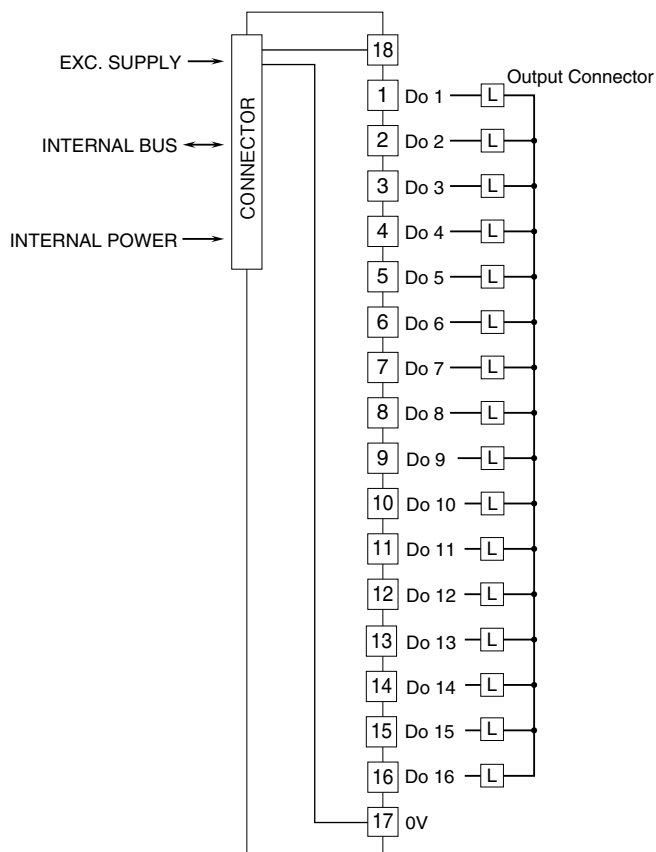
EXC. SUPPLY

INTERNAL BUS

INTERNAL POWER

CONNECTOR

18

Output Connector

1 Do 1 L

2 Do 2 L

3 Do 3 L

4 Do 4 L

5 Do 5 L

6 Do 6 L

7 Do 7 L

8 Do 8 L

9 Do 9 L

10 Do 10 L

11 Do 11 L

12 Do 12 L

13 Do 13 L

14 Do 14 L

15 Do 15 L

16 Do 16 L

17 0V